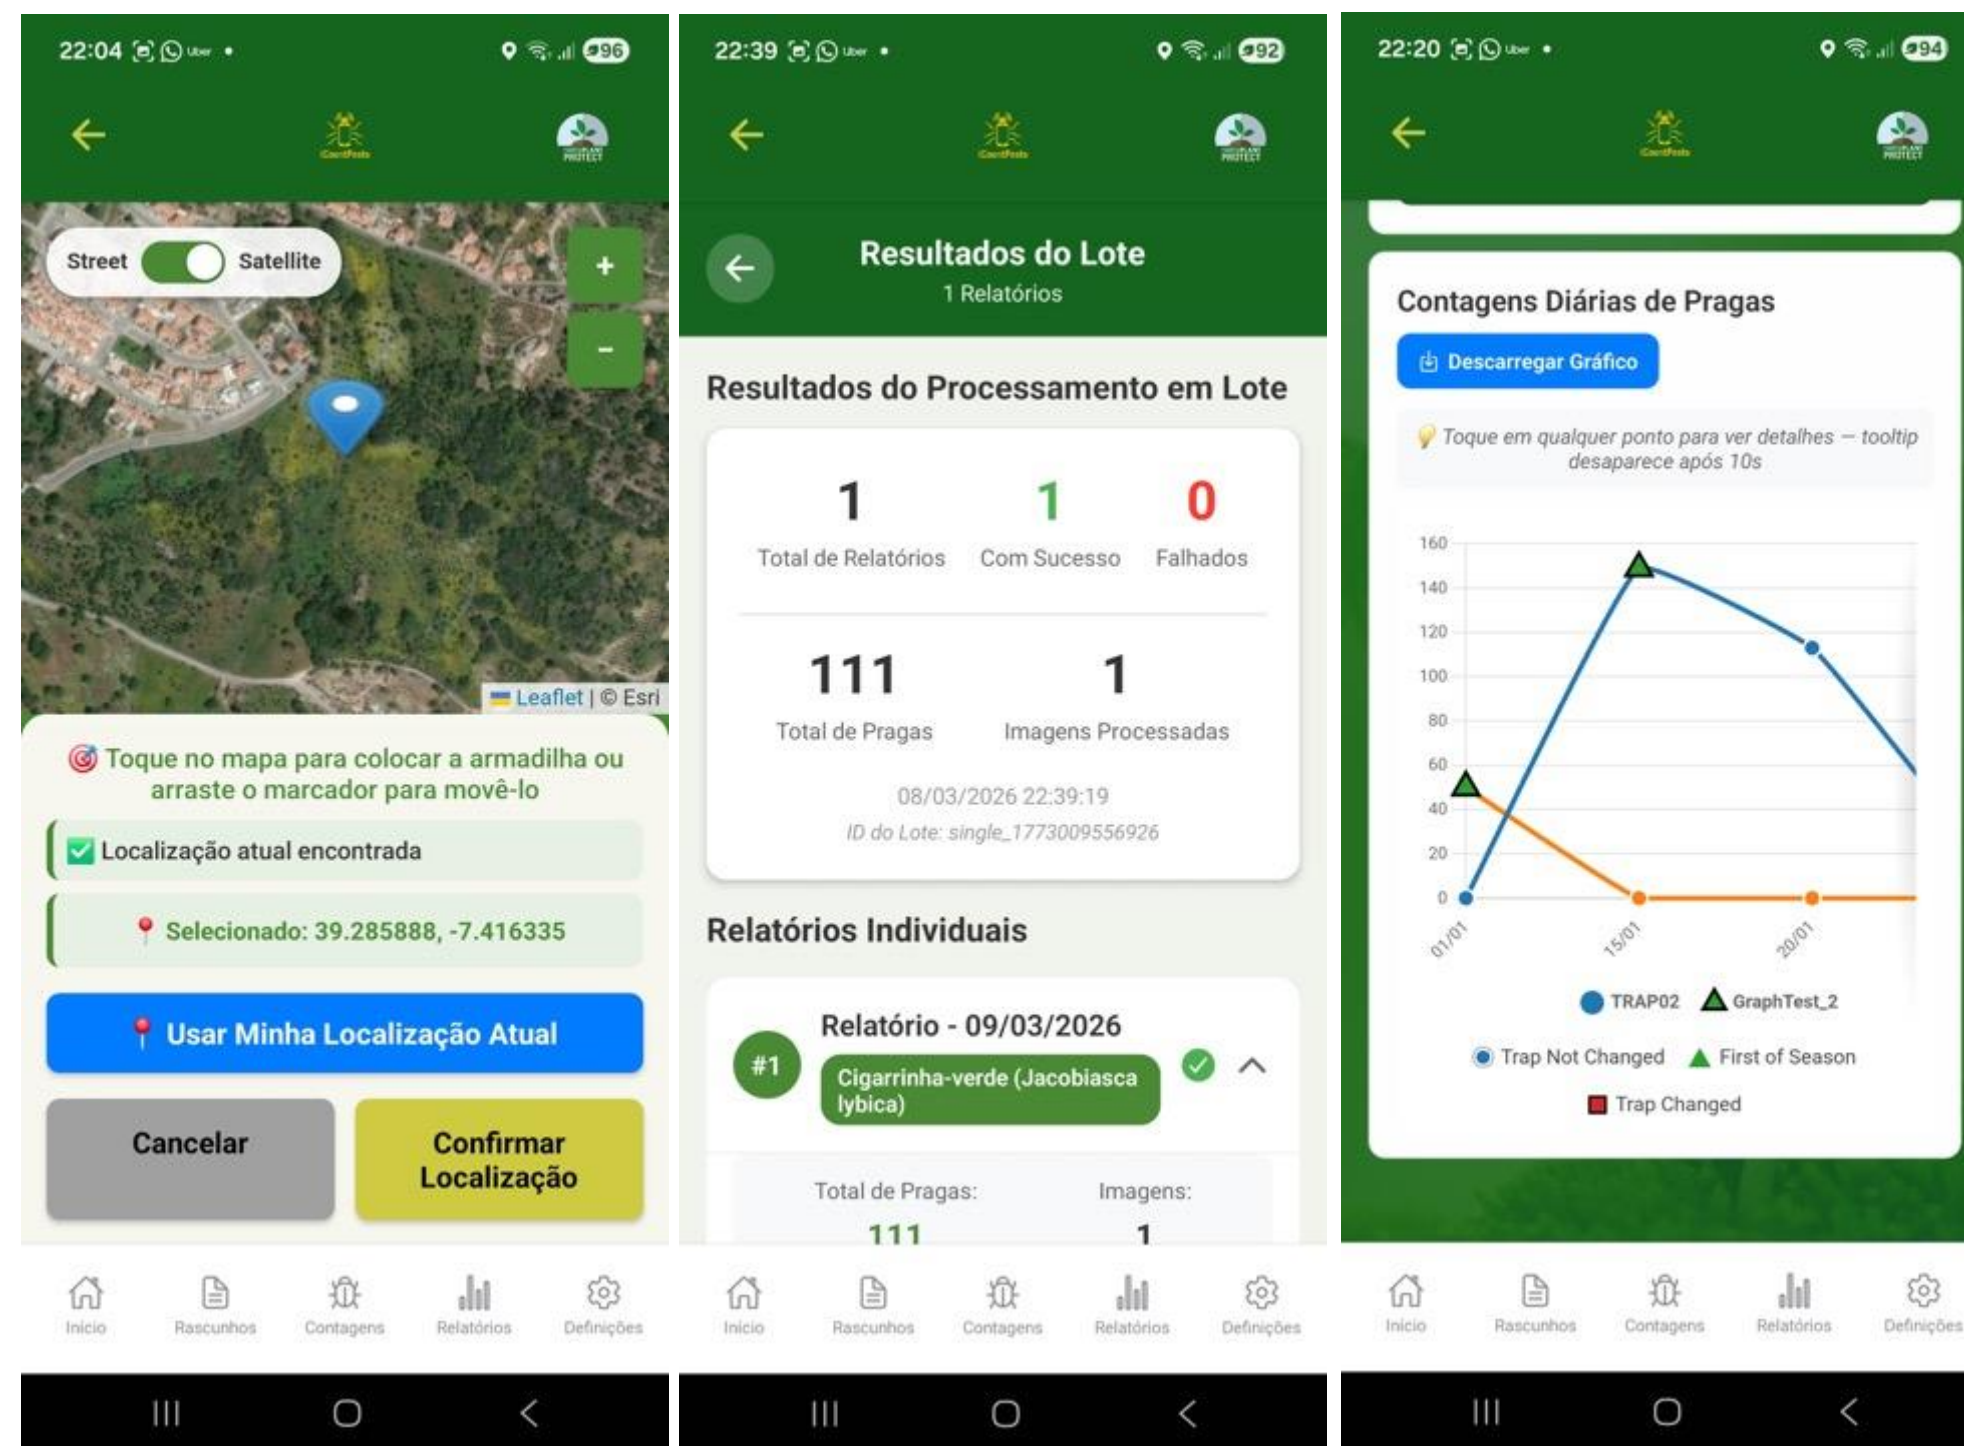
22:04 Uber • 96

CountPests

PROTECT

Street Satellite

+

-

Leaflet | © Esri

🎯 Toque no mapa para colocar a armadilha ou arraste o marcador para movê-lo

✅ Localização atual encontrada

📍 Selecionado: 39.285888, -7.416335

📍 Usar Minha Localização Atual

Cancelar

Confirmar Localização

Início Rascunhos Contagens Relatórios Definições

22:39 Uber • 92

CountPests

PROTECT

Resultados do Lote

1 Relatórios

Resultados do Processamento em Lote

| 1 | 1 | 0 |
|---|---|---|
| Total de Relatórios | Com Sucesso | Falhados |

| 111 | 1 |
|---|---|
| Total de Pragas | Imagens Processadas |

08/03/2026 22:39:19

ID do Lote: single_1773009556926

Relatórios Individuais

#1 Relatório - 09/03/2026

Cigarrinha-verde (Jacobiasca lybica)

Total de Pragas: 111

Imagens: 1

Início Rascunhos Contagens Relatórios Definições

22:20 Uber • 94

CountPests

PROTECT

Contagens Diárias de Pragas

Descarregar Gráfico

💡 Toque em qualquer ponto para ver detalhes — tooltip desaparece após 10s

160
140
120
100
80
60
40
20
0

01/01 15/01 20/01

TRAP02 GraphTest_2

Trap Not Changed First of Season

Trap Changed

Início Rascunhos Contagens Relatórios Definições